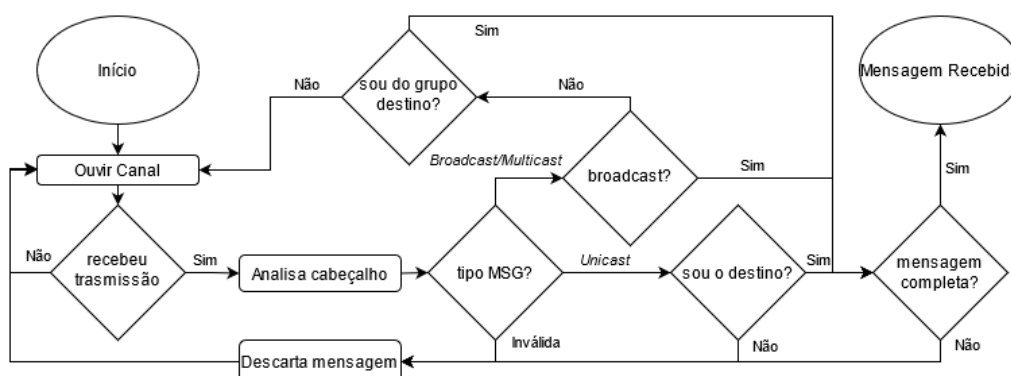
Início

Ouvir Canal

recebeu trasmissão

Não

Sim

Analisa cabeçalho

tipo MSG?

Unicast

Inválida

Broadcast/Multicast

broadcast?

Não

sou do grupo destino?

Não

Sim

Sim

sou o destino?

Sim

Não

mensagem completa?

Sim

Não

Mensagem Recebida

Descarta mensagem